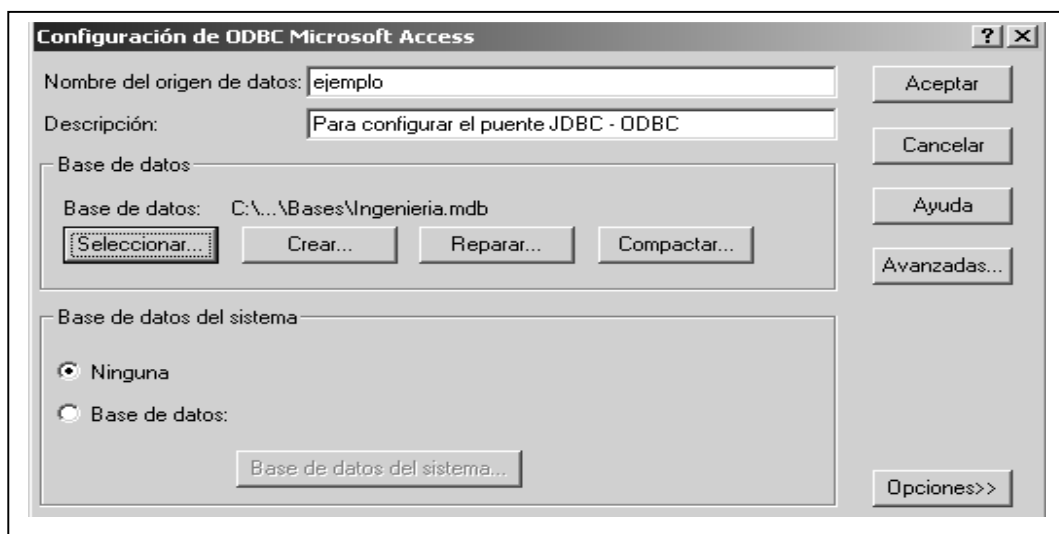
Configuración de ODBC Microsoft Access

?
X

Nombre del origen de datos: ejemplo

Descripción: Para configurar el puente JDBC - ODBC

Aceptar

Cancelar

Ayuda

Avanzadas...

Base de datos

Base de datos: C:\...\Bases\Ingenieria.mdb

Seleccionar...
Crear...
Reparar...
Compactar...

Base de datos del sistema

Ninguna

Base de datos:

Base de datos del sistema...

Opciones>>